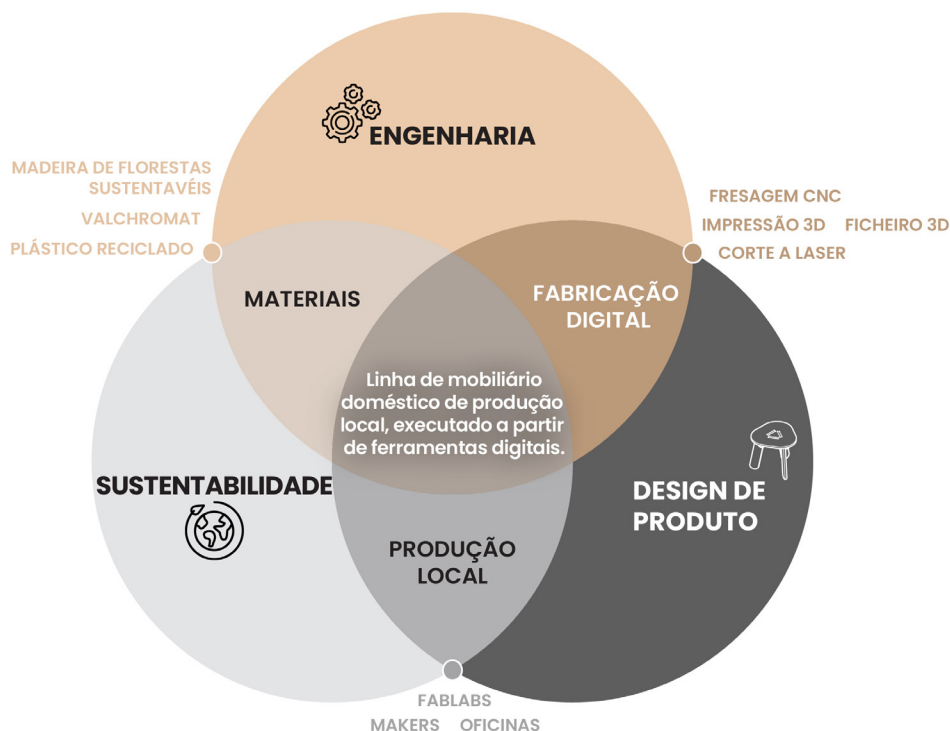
ENGENHARIA

MADEIRA DE FLORESTAS SUSTENTAVÉIS
VALCHROMAT
PLÁSTICO RECICLADO

FRESAGEM CNC
IMPRESSÃO 3D FICHEIRO 3D
CORTE A LASER

MATERIAIS

FABRICAÇÃO DIGITAL

Linha de mobiliário doméstico de produção local, executado a partir de ferramentas digitais.

SUSTENTABILIDADE

DESIGN DE PRODUTO

PRODUÇÃO LOCAL

FABLABS
MAKERS OFICINAS